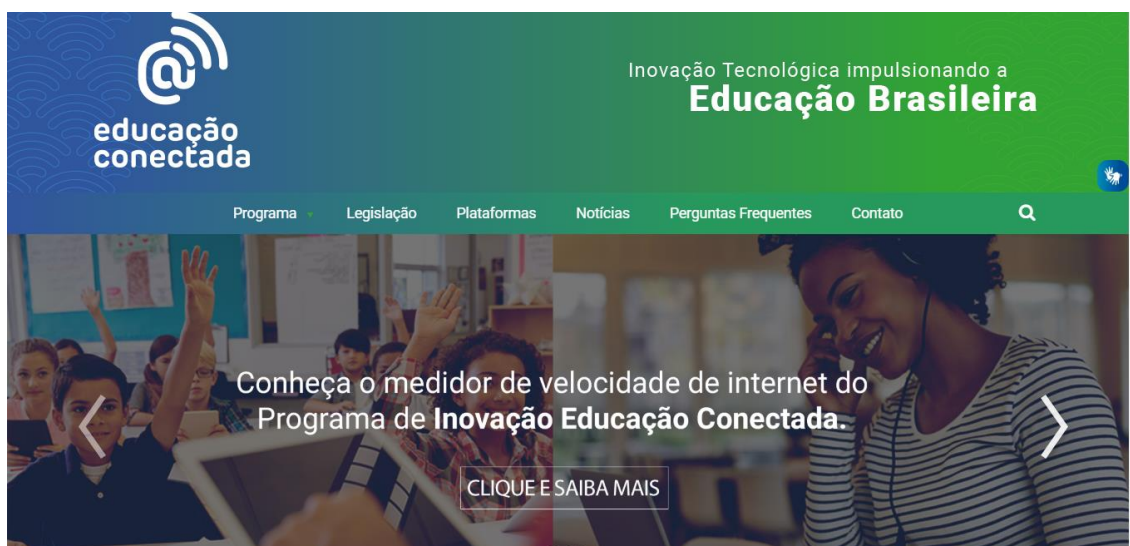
educação conectada

Inovação Tecnológica impulsionando a
Educação Brasileira

Programa Legislação Plataformas Notícias Perguntas Frequentes Contato

Conheça o medidor de velocidade de internet do Programa de Inovação Educação Conectada.

CLIQUE E SAIBA MAIS